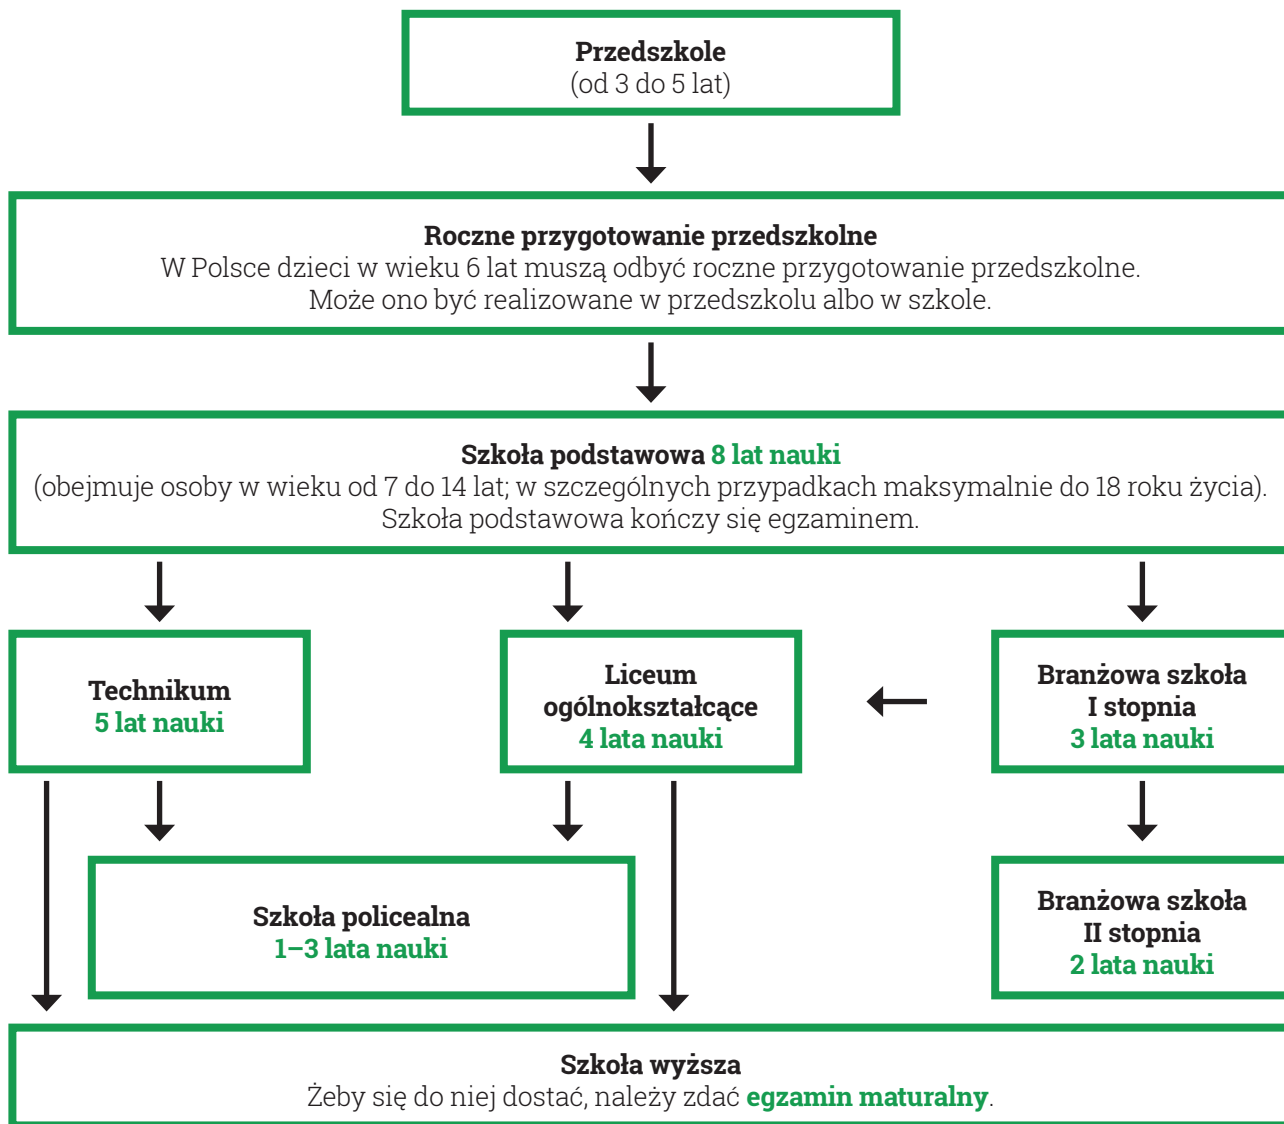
**Przedszkole**
(od 3 do 5 lat)

**Roczne przygotowanie przedszkolne**
W Polsce dzieci w wieku 6 lat muszą odbyć roczne przygotowanie przedszkolne. Może ono być realizowane w przedszkolu albo w szkole.

**Szkoła podstawowa 8 lat nauki**
(obejmuje osoby w wieku od 7 do 14 lat; w szczególnych przypadkach maksymalnie do 18 roku życia). Szkoła podstawowa kończy się egzaminem.

**Technikum**
**5 lat nauki**

**Liceum ogólnokształcące**
**4 lata nauki**

**Branżowa szkoła I stopnia**
**3 lata nauki**

**Szkoła policealna**
**1–3 lata nauki**

**Branżowa szkoła II stopnia**
**2 lata nauki**

**Szkoła wyższa**
Żeby się do niej dostać, należy zdać **egzamin maturalny**.